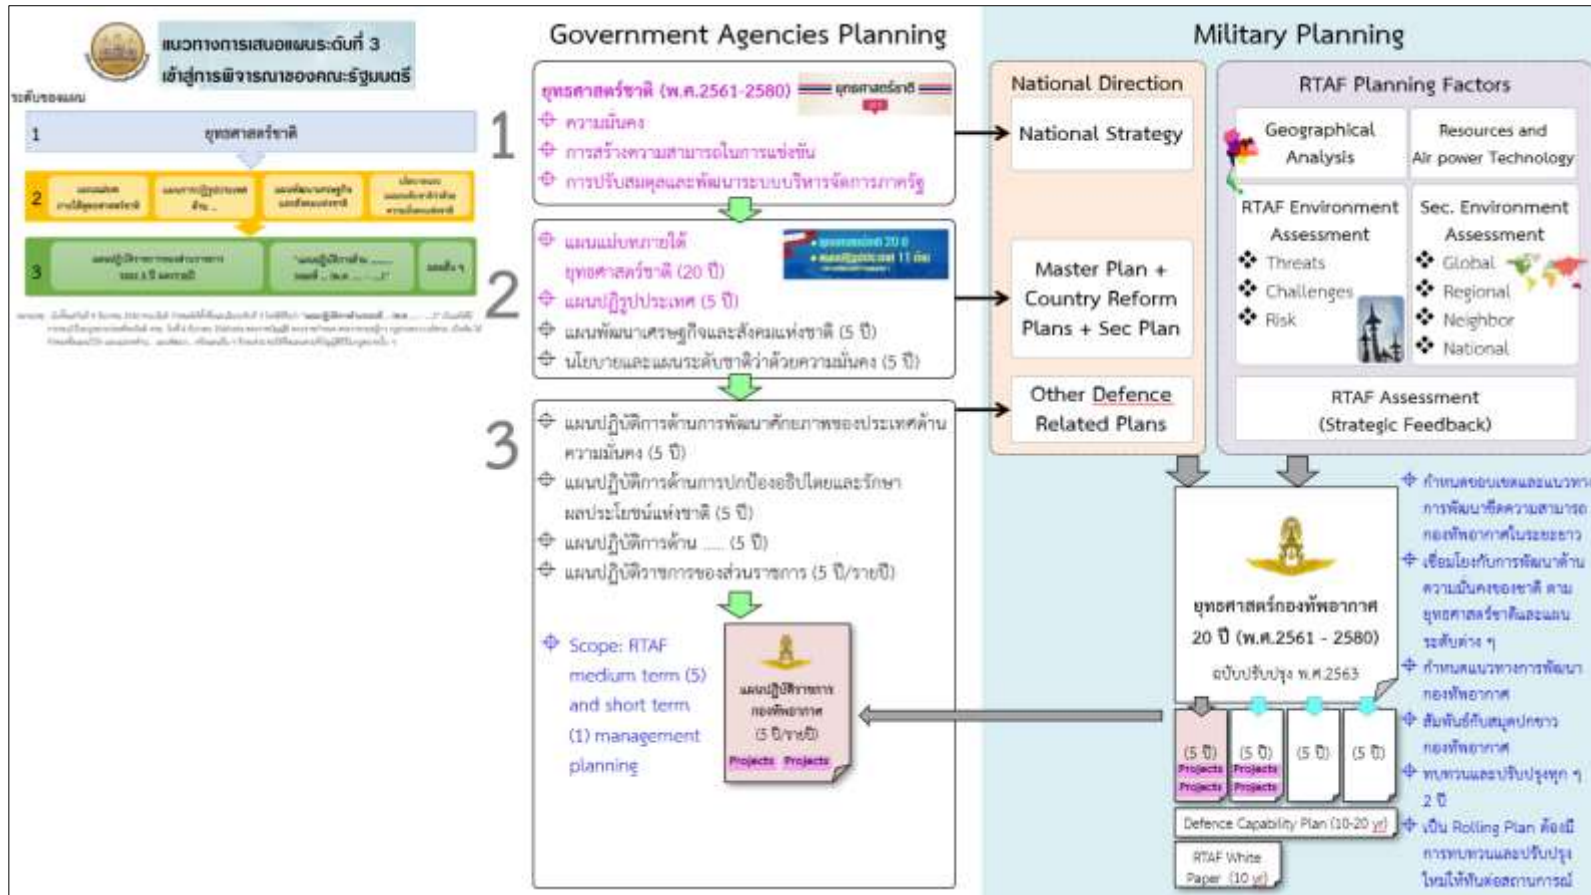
แนวทางการเสนอแผนระดับที่ 3 เข้าสู่การพิจารณาของคณะรัฐมนตรี

ระดับของแผน

1 ยุทธศาสตร์ชาติ

2 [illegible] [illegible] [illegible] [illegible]

3 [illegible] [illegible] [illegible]

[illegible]

Government Agencies Planning

ยุทธศาสตร์ชาติ (พ.ศ.2561-2580) ยุทธศาสตร์ชาติ

ความมั่นคง

การสร้างความสามารถในการแข่งขัน

การปรับสมดุลและพัฒนาระบบบริหารจัดการภาครัฐ

1

แผนแม่บทภายใต้ยุทธศาสตร์ชาติ (20 ปี)

แผนปฏิรูปประเทศ (5 ปี)

แผนพัฒนาเศรษฐกิจและสังคมแห่งชาติ (5 ปี)

นโยบายและแผนระดับชาติว่าด้วยความมั่นคง (5 ปี)

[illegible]

2

แผนปฏิบัติการด้านการพัฒนาศักยภาพของประเทศด้านความมั่นคง (5 ปี)

แผนปฏิบัติการด้านการปกป้องอธิปไตยและรักษาผลประโยชน์แห่งชาติ (5 ปี)

แผนปฏิบัติการด้าน ..... (5 ปี)

แผนปฏิบัติราชการของส่วนราชการ (5 ปี/รายปี)

3

Scope: RTAF medium term (5) and short term (1) management planning

แผนปฏิบัติราชการ กองทัพอากาศ (5 ปี/รายปี)

Projects Projects

Military Planning

National Direction

National Strategy

Master Plan + Country Reform Plans + Sec Plan

Other Defence Related Plans

RTAF Planning Factors

Geographical Analysis

Resources and Air power Technology

RTAF Environment Assessment

Threats

Challenges

Risk

Sec. Environment Assessment

Global

Regional

Neighbor

National

RTAF Assessment (Strategic Feedback)

ยุทธศาสตร์กองทัพอากาศ 20 ปี (พ.ศ.2561 - 2580)

ฉบับปรับปรุง พ.ศ.2563

(5 ปี) Projects Projects

(5 ปี) Projects Projects

(5 ปี)

(5 ปี)

Defence Capability Plan (10-20 yr)

RTAF White Paper (10 yr)

กำหนดขอบเขตและแนวทางการพัฒนาขีดความสามารถกองทัพอากาศในระยะยาว

เชื่อมโยงกับการพัฒนาด้านความมั่นคงของชาติ ตามยุทธศาสตร์ชาติและแผนระดับต่าง ๆ

กำหนดแนวทางการพัฒนากองทัพอากาศ

สัมพันธ์กับสมุดปกขาวกองทัพอากาศ

ทบทวนและปรับปรุงทุก ๆ 2 ปี

เป็น Rolling Plan ต้องมีการทบทวนและปรับปรุงใหม่ให้ทันต่อสถานการณ์